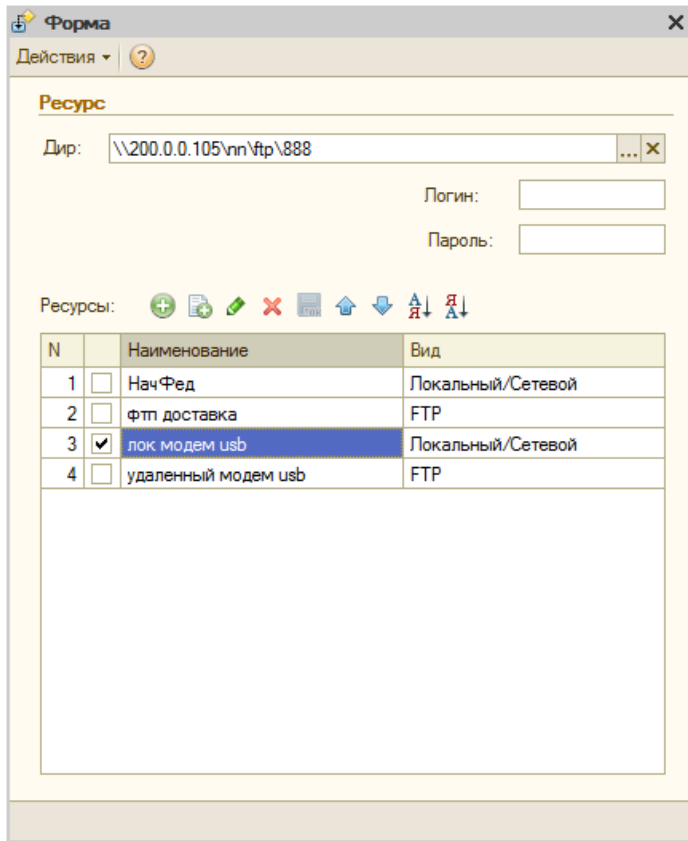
Форма

Действия ▾ ?

Ресурс

Дир: \\200.0.0.105\nn\ftp\888 ... ✕

Логин:

Пароль:

Ресурсы:

| N | | Наименование | Вид |
|---|---|---|---|
| 1 | | НачФед | Локальный/Сетевой |
| 2 | | фтп доставка | FTP |
| 3 | ✔ | лок модем usb | Локальный/Сетевой |
| 4 | | удаленный модем usb | FTP |